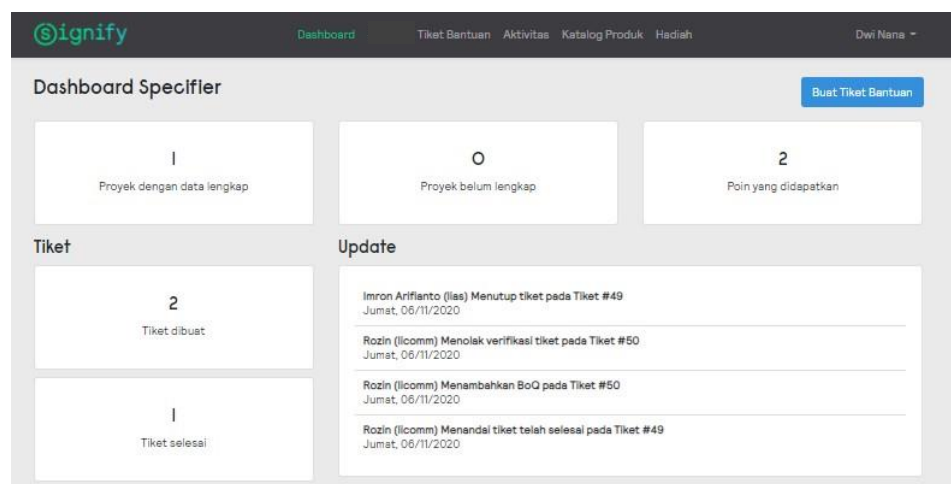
(s)ignify Dashboard Tiket Bantuan Aktivitas Katalog Produk Hadiah Dwi Nana

Dashboard Specifier

Buat Tiket Bantuan

1
Proyek dengan data lengkap

0
Proyek belum lengkap

2
Poin yang didapatkan

Tiket

2
Tiket dibuat

1
Tiket selesai

Update

Imron Arifianto (Ilas) Menutup tiket pada Tiket #49
Jumat, 06/11/2020

Rozin (Ilcomm) Menolak verifikasi tiket pada Tiket #50
Jumat, 06/11/2020

Rozin (Ilcomm) Menambahkan BoQ pada Tiket #50
Jumat, 06/11/2020

Rozin (Ilcomm) Menandai tiket telah selesai pada Tiket #49
Jumat, 06/11/2020